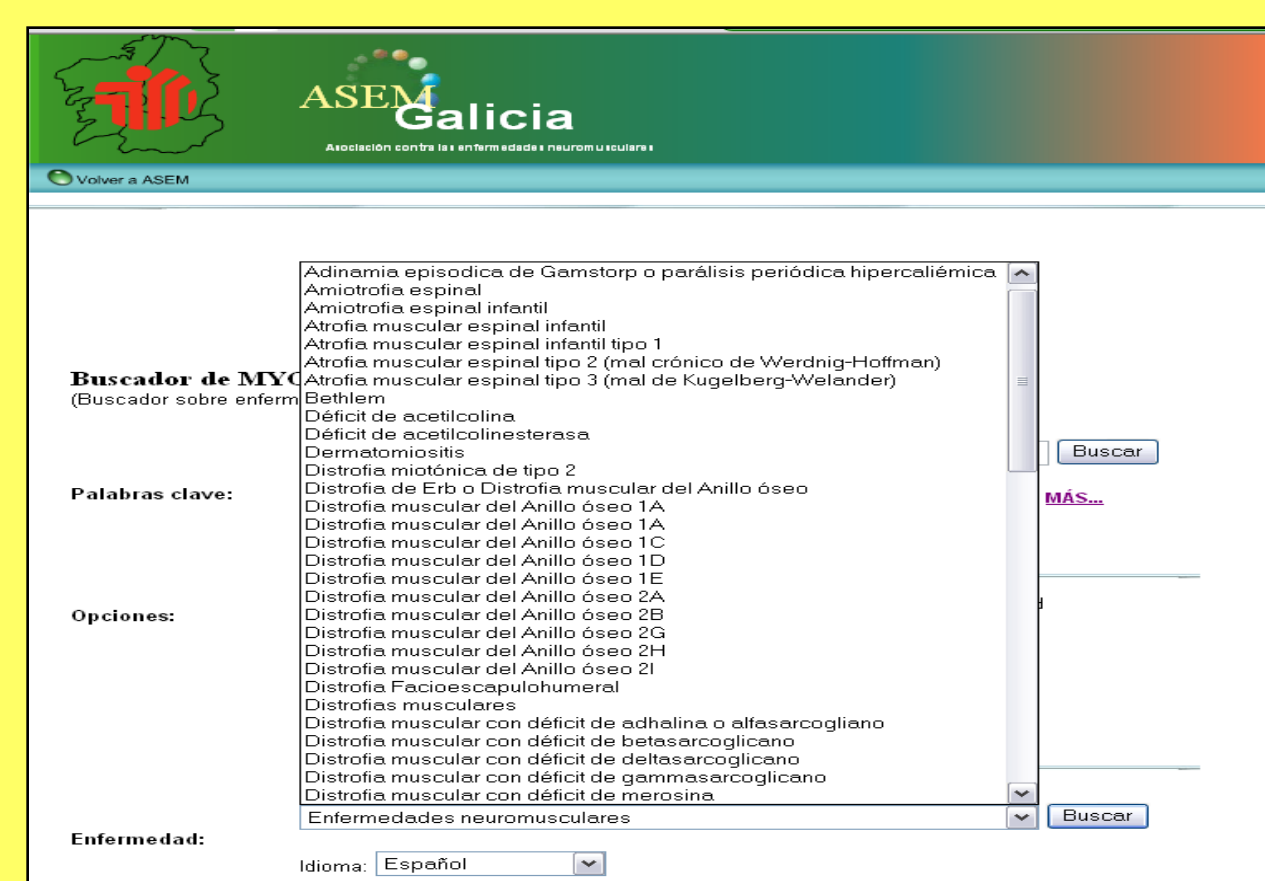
ASEM Galicia
Asociación contra las enfermedades neuromusculares

Volver a ASEM

Buscador de MYC
(Buscador sobre enferm

Palabras clave:

Buscar

MÁS...

Opciones:

Adinamia episodica de Gamstorp o parálisis periódica hipercaliémica
Amiotrofia espinal
Amiotrofia espinal infantil
Atrofia muscular espinal infantil
Atrofia muscular espinal infantil tipo 1
Atrofia muscular espinal tipo 2 (mal crónico de Werdnig-Hoffman)
Atrofia muscular espinal tipo 3 (mal de Kugelberg-Welander)
Bethlem
Déficit de acetilcolina
Déficit de acetilcolinesterasa
Dermatomiositis
Distrofia miotónica de tipo 2
Distrofia de Erb o Distrofia muscular del Anillo óseo
Distrofia muscular del Anillo óseo 1A
Distrofia muscular del Anillo óseo 1A
Distrofia muscular del Anillo óseo 1C
Distrofia muscular del Anillo óseo 1D
Distrofia muscular del Anillo óseo 1E
Distrofia muscular del Anillo óseo 2A
Distrofia muscular del Anillo óseo 2B
Distrofia muscular del Anillo óseo 2G
Distrofia muscular del Anillo óseo 2H
Distrofia muscular del Anillo óseo 2I
Distrofia Facioescapulohumeral
Distrofias musculares
Distrofia muscular con déficit de adhalina o alfasarcogliano
Distrofia muscular con déficit de betasarcoglicano
Distrofia muscular con déficit de deltasarcoglicano
Distrofia muscular con déficit de gammasarcoglicano
Distrofia muscular con déficit de merosina

Enfermedad:

Enfermedades neuromusculares

Buscar

Idioma: Español